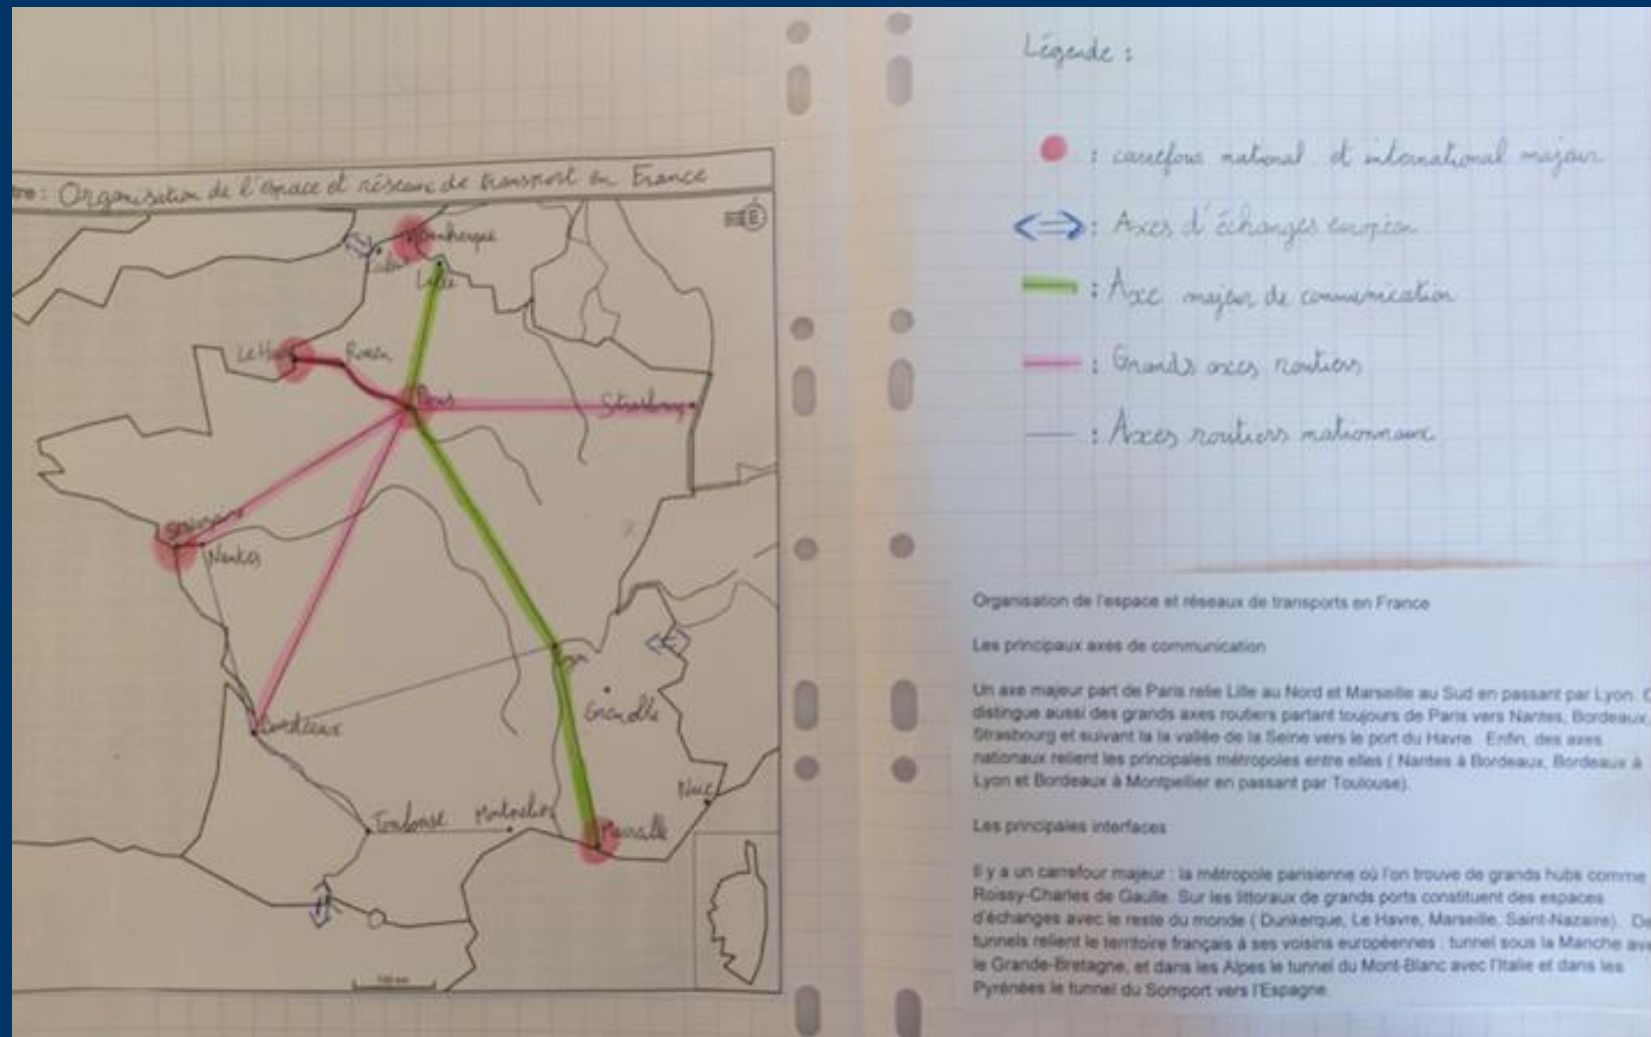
tre : Organisation de l'espace et réseau de transport en France

Dunkerque
Calais
Lille
Le Havre
Rouen
Paris
Strasbourg
St Nazaire
Nantes
Lyon
Grenoble
Bordeaux
Toulouse
Montpellier
Marseille
Nice

Légende :

: carrefour national et international majeur
: Axes d'échanges européen
: Axe majeur de communication
: Grands axes routiers
: Axes routiers nationaux

Organisation de l'espace et réseaux de transports en France

Les principaux axes de communication

Un axe majeur part de Paris relie Lille au Nord et Marseille au Sud en passant par Lyon. O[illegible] distingue aussi des grands axes routiers partant toujours de Paris vers Nantes, Bordeaux, Strasbourg et suivant la la vallée de la Seine vers le port du Havre. Enfin, des axes nationaux relient les principales métropoles entre elles ( Nantes à Bordeaux, Bordeaux à Lyon et Bordeaux à Montpellier en passant par Toulouse).

Les principales interfaces

Il y a un carrefour majeur : la métropole parisienne où l'on trouve de grands hubs comme Roissy-Charles de Gaulle. Sur les littoraux de grands ports constituent des espaces d'échanges avec le reste du monde ( Dunkerque, Le Havre, Marseille, Saint-Nazaire). De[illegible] tunnels relient le territoire français à ses voisins européennes : tunnel sous la Manche ave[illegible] le Grande-Bretagne, et dans les Alpes le tunnel du Mont-Blanc avec l'Italie et dans les Pyrénées le tunnel du Somport vers l'Espagne.